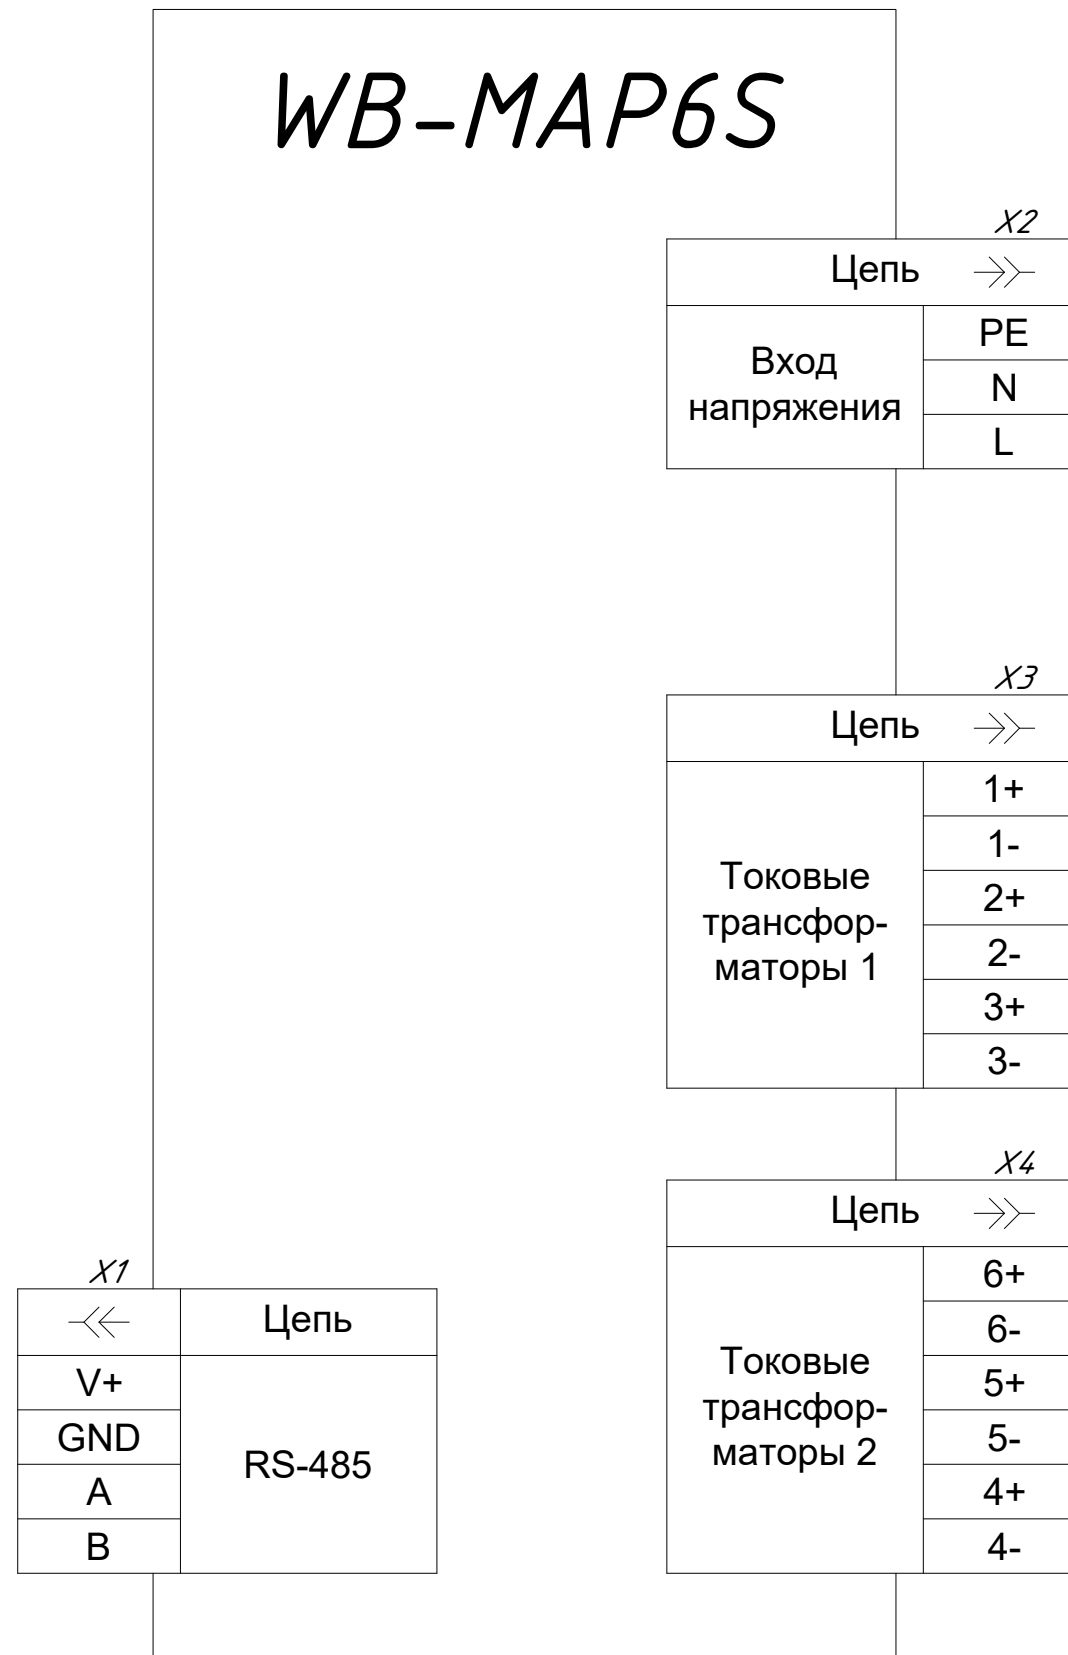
WB-MAP6S

X2

| Цепь | |
|---|---|
| Вход напряжения | PE |
| | N |
| | L |

X3

| Цепь | |
|---|---|
| Токовые трансформаторы 1 | 1+ |
| | 1- |
| | 2+ |
| | 2- |
| | 3+ |
| | 3- |

X4

| Цепь | |
|---|---|
| Токовые трансформаторы 2 | 6+ |
| | 6- |
| | 5+ |
| | 5- |
| | 4+ |
| | 4- |

X1

| | Цепь |
|---|---|
| V+ | RS-485 |
| GND | |
| A | |
| B | |